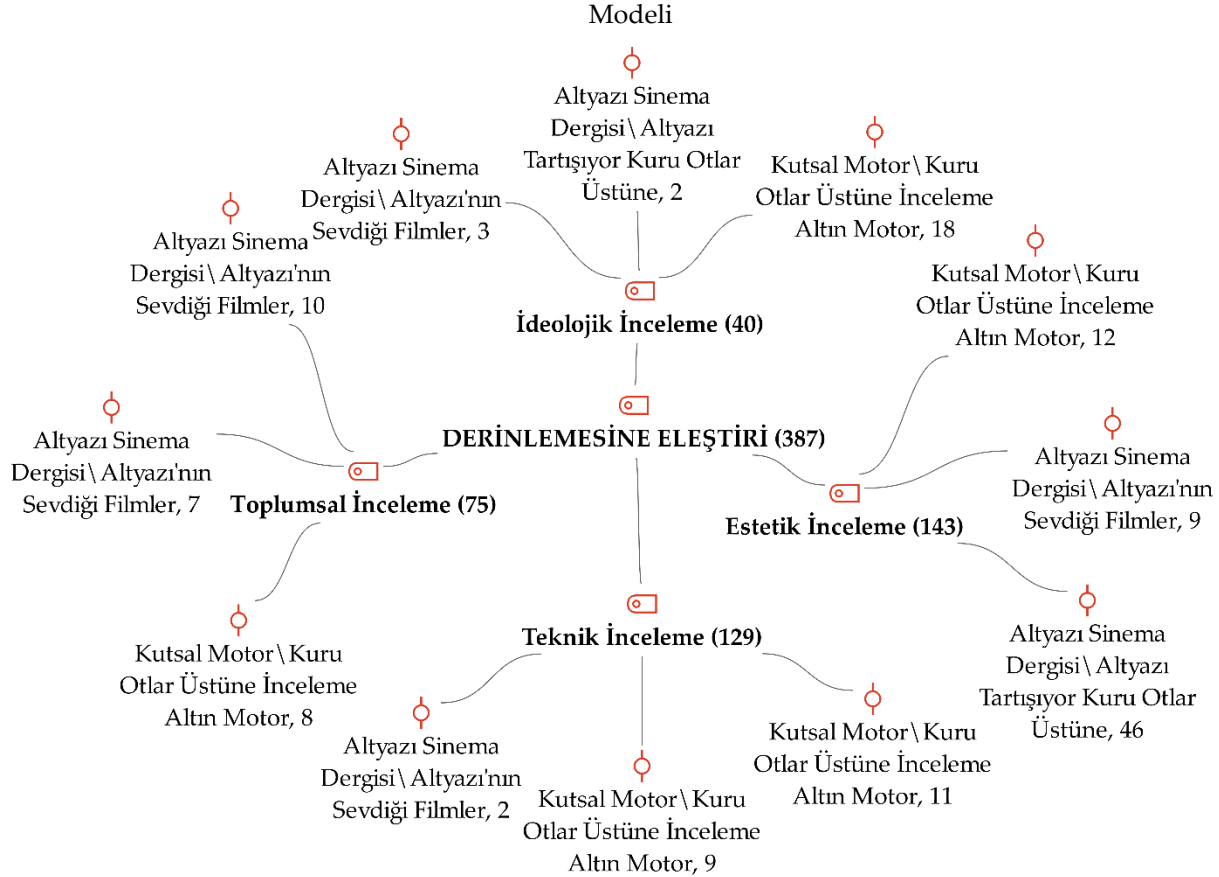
Modeli

Altyazı Sinema Dergisi\ Altyazı Tartışıyor Kuru Otlar Üstüne, 2

Altyazı Sinema Dergisi\ Altyazı'nın Sevdiği Filmler, 3

Kutsal Motor\ Kuru Otlar Üstüne İnceleme Altın Motor, 18

Altyazı Sinema Dergisi\ Altyazı'nın Sevdiği Filmler, 10

İdeolojik İnceleme (40)

Kutsal Motor\ Kuru Otlar Üstüne İnceleme Altın Motor, 12

Altyazı Sinema Dergisi\ Altyazı'nın Sevdiği Filmler, 7

DERİNLEMESİNE ELEŞTİRİ (387)

Altyazı Sinema Dergisi\ Altyazı'nın Sevdiği Filmler, 9

Toplumsal İnceleme (75)

Estetik İnceleme (143)

Kutsal Motor\ Kuru Otlar Üstüne İnceleme Altın Motor, 8

Teknik İnceleme (129)

Altyazı Sinema Dergisi\ Altyazı Tartışıyor Kuru Otlar Üstüne, 46

Altyazı Sinema Dergisi\ Altyazı'nın Sevdiği Filmler, 2

Kutsal Motor\ Kuru Otlar Üstüne İnceleme Altın Motor, 11

Kutsal Motor\ Kuru Otlar Üstüne İnceleme Altın Motor, 9